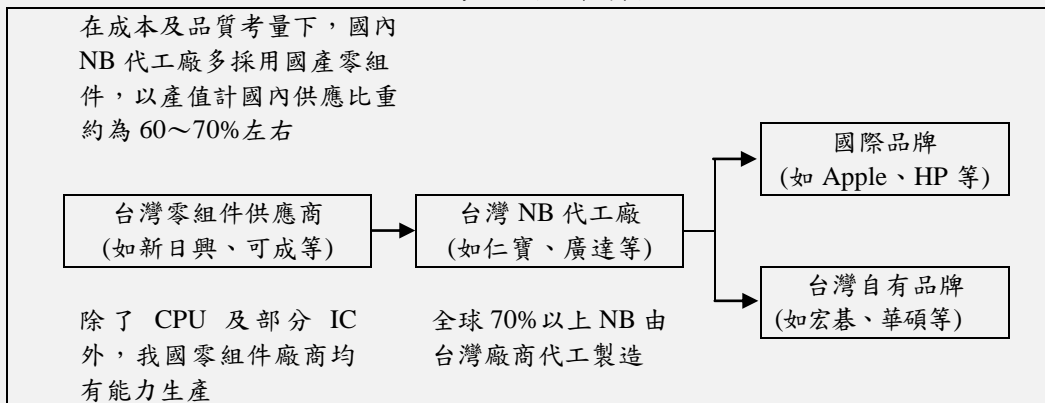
在成本及品質考量下，國內NB代工廠多採用國產零組件，以產值計國內供應比重約為60～70%左右

台灣零組件供應商
(如新日興、可成等)

台灣NB代工廠
(如仁寶、廣達等)

國際品牌
(如Apple、HP等)

台灣自有品牌
(如宏碁、華碩等)

除了CPU及部分IC外，我國零組件廠商均有能力生產

全球70%以上NB由台灣廠商代工製造